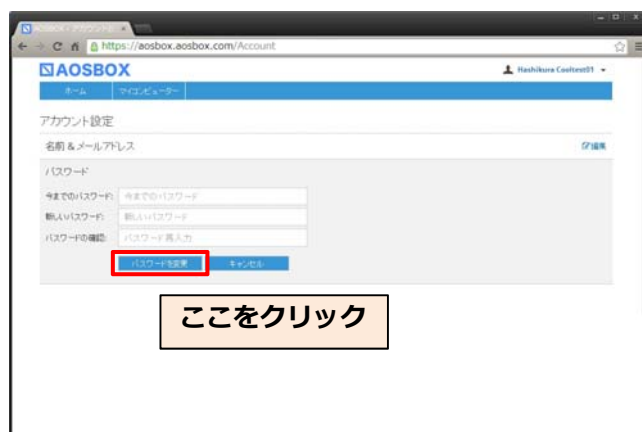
AOSBOX - アカウント設定 ×

https://aosbox.aosbox.com/Account

AOSBOX

Hashikura Cooltest01

ホーム | マイコンピューター

アカウント設定

名前 & メールアドレス

編集

パスワード

今までのパスワード: 今までのパスワード

新しいパスワード: 新しいパスワード

パスワードの確認: パスワード再入力

パスワードを変更 | キャンセル

ここをクリック